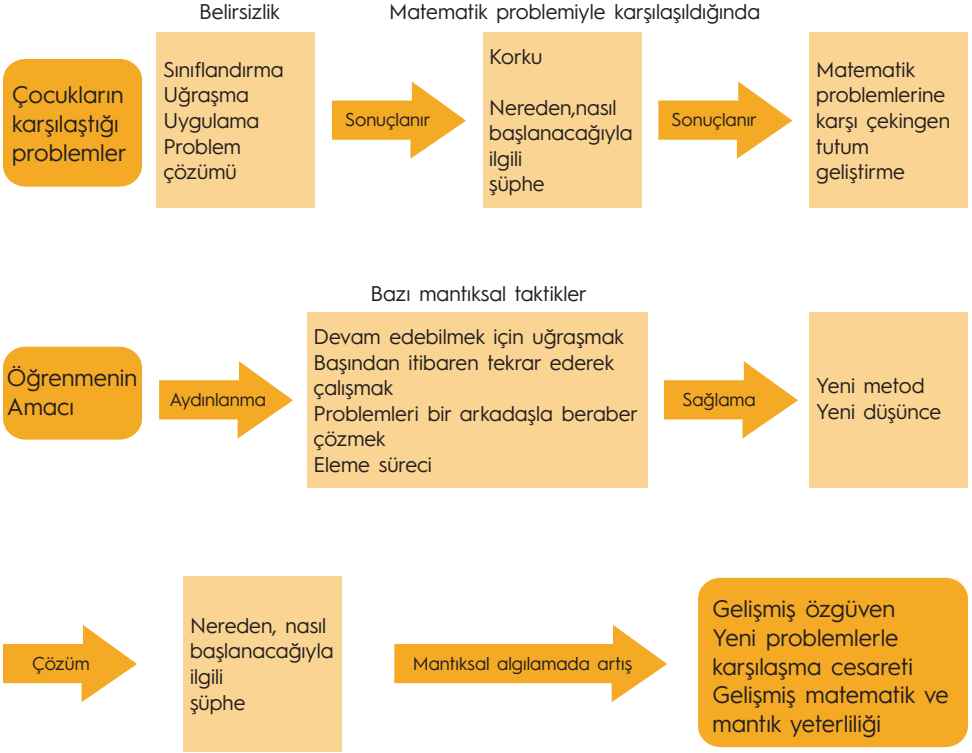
Belirsizlik

Matematik problemiyle karşılaşıldığında

Çocukların karşılaştığı problemler

Sınıflandırma
Uğraşma
Uygulama
Problem çözümü

Sonuçlanır

Korku

Nereden,nasıl başlanacağıyla ilgili şüphe

Sonuçlanır

Matematik problemlerine karşı çekingen tutum geliştirme

Bazı mantıksal taktikler

Öğrenmenin Amacı

Aydınlanma

Devam edebilmek için uğraşmak
Başından itibaren tekrar ederek çalışmak
Problemleri bir arkadaşla beraber çözmek
Eleme süreci

Sağlama

Yeni metod
Yeni düşünce

Çözüm

Nereden, nasıl başlanacağıyla ilgili şüphe

Mantıksal algılamada artış

Gelişmiş özgüven
Yeni problemlerle karşılaşma cesareti
Gelişmiş matematik ve mantık yeterliliği